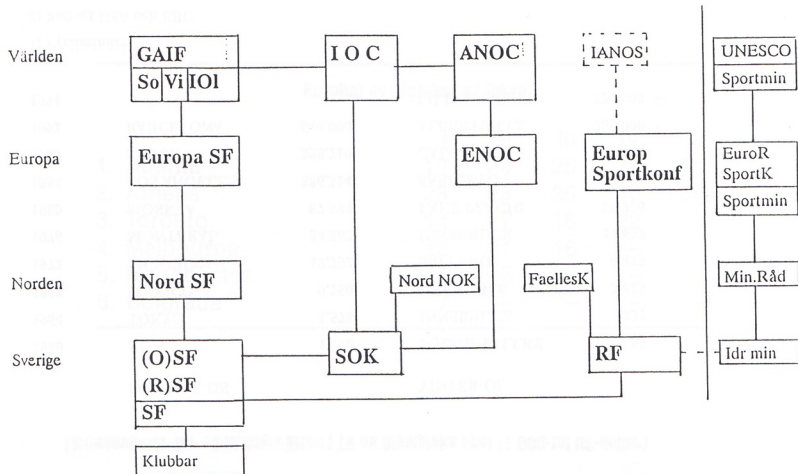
Världen
GAIF
So Vi IOl
I O C
ANOC
IANOS
UNESCO
Sportmin

Europa
Europa SF
ENOC
Europ Sportkonf
EuroR SportK
Sportmin

Norden
Nord SF
Nord NOK
FaellesK
Min.Råd

Sverige
(O)SF
(R)SF
SF
SOK
RF
Idr min

Klubbar